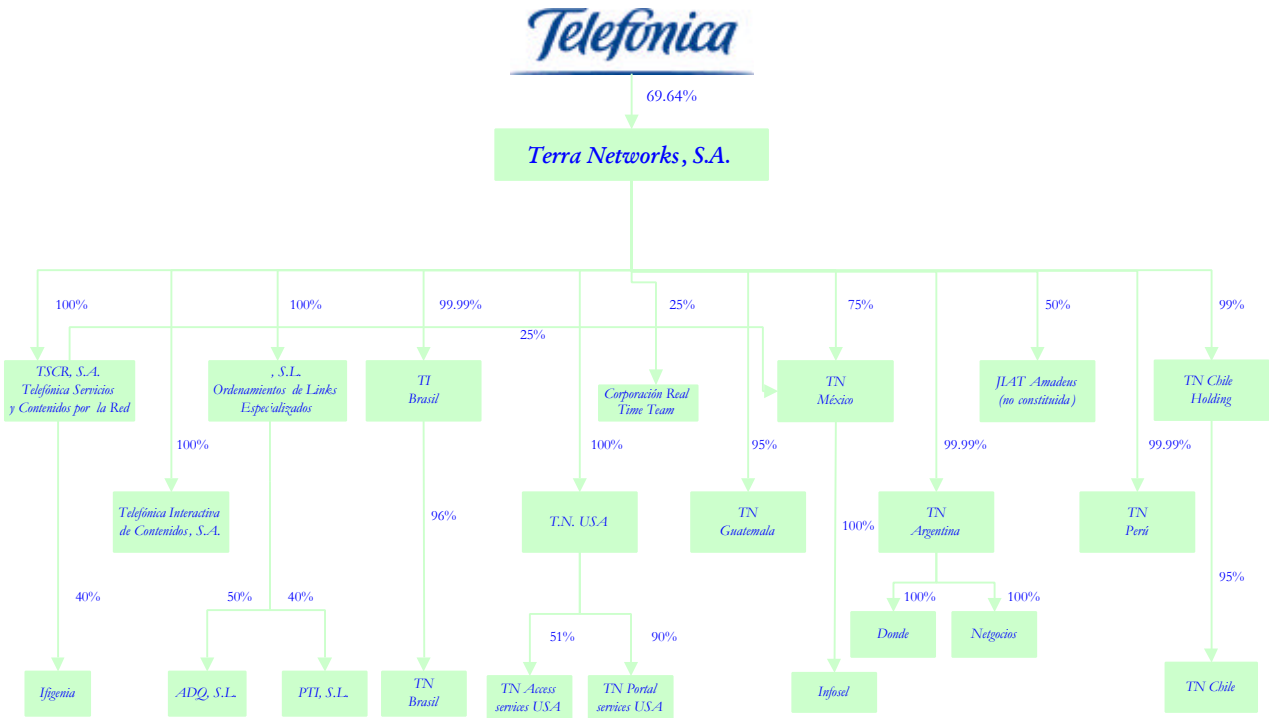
Telefonica

69.64%

Terra Networks, S.A.

100%

100%

99.99%

25%

25%

75%

50%

99%

TSCR, S.A. Telefónica Servicios y Contenidos por la Red

, S.L. Ordenamientos de Links Especializados

TI Brasil

Corporación Real Time Team

TN México

JIAT Amadeus (no constituida)

TN Chile Holding

100%

100%

95%

99.99%

99.99%

Telefónica Interactiva de Contenidos, S.A.

96%

T.N. USA

TN Guatemala

100%

TN Argentina

TN Perú

95%

40%

50%

40%

51%

90%

100%

100%

Donde

Netgocios

Ifigenia

ADQ, S.L.

PTI, S.L.

TN Brasil

TN Access services USA

TN Portal services USA

Infosel

TN Chile